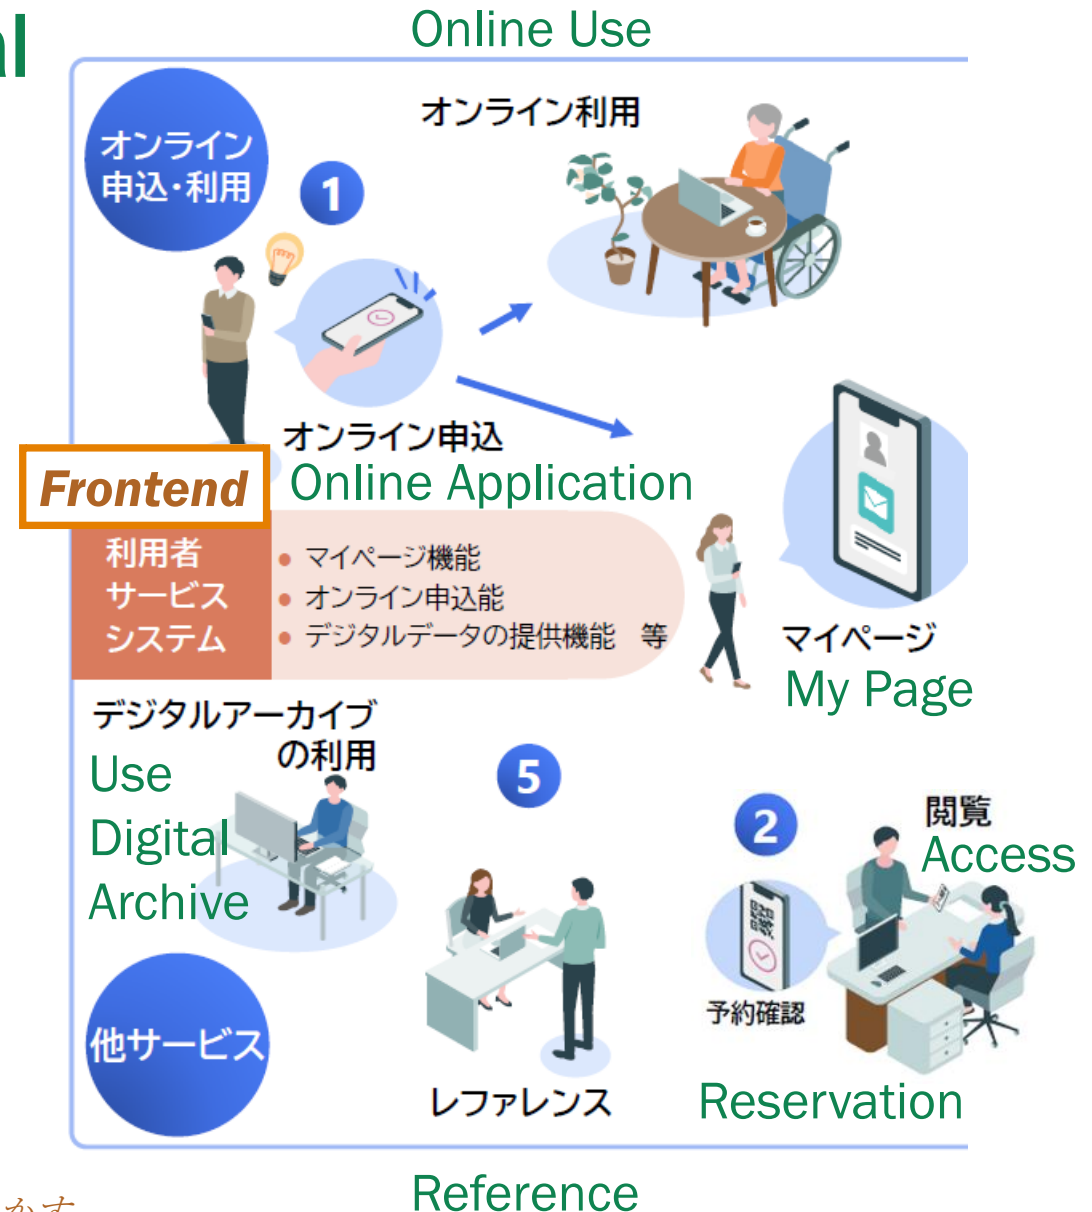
al

Online Use

オンライン申込・利用

1

オンライン利用

オンライン申込

Frontend

Online Application

利用者サービスシステム

● マイページ機能
● オンライン申込能
● デジタルデータの提供機能　等

マイページ
My Page

デジタルアーカイブの利用

Use Digital Archive

5

2

閲覧
Access

予約確認

他サービス

レファレンス

Reservation

Reference

かす